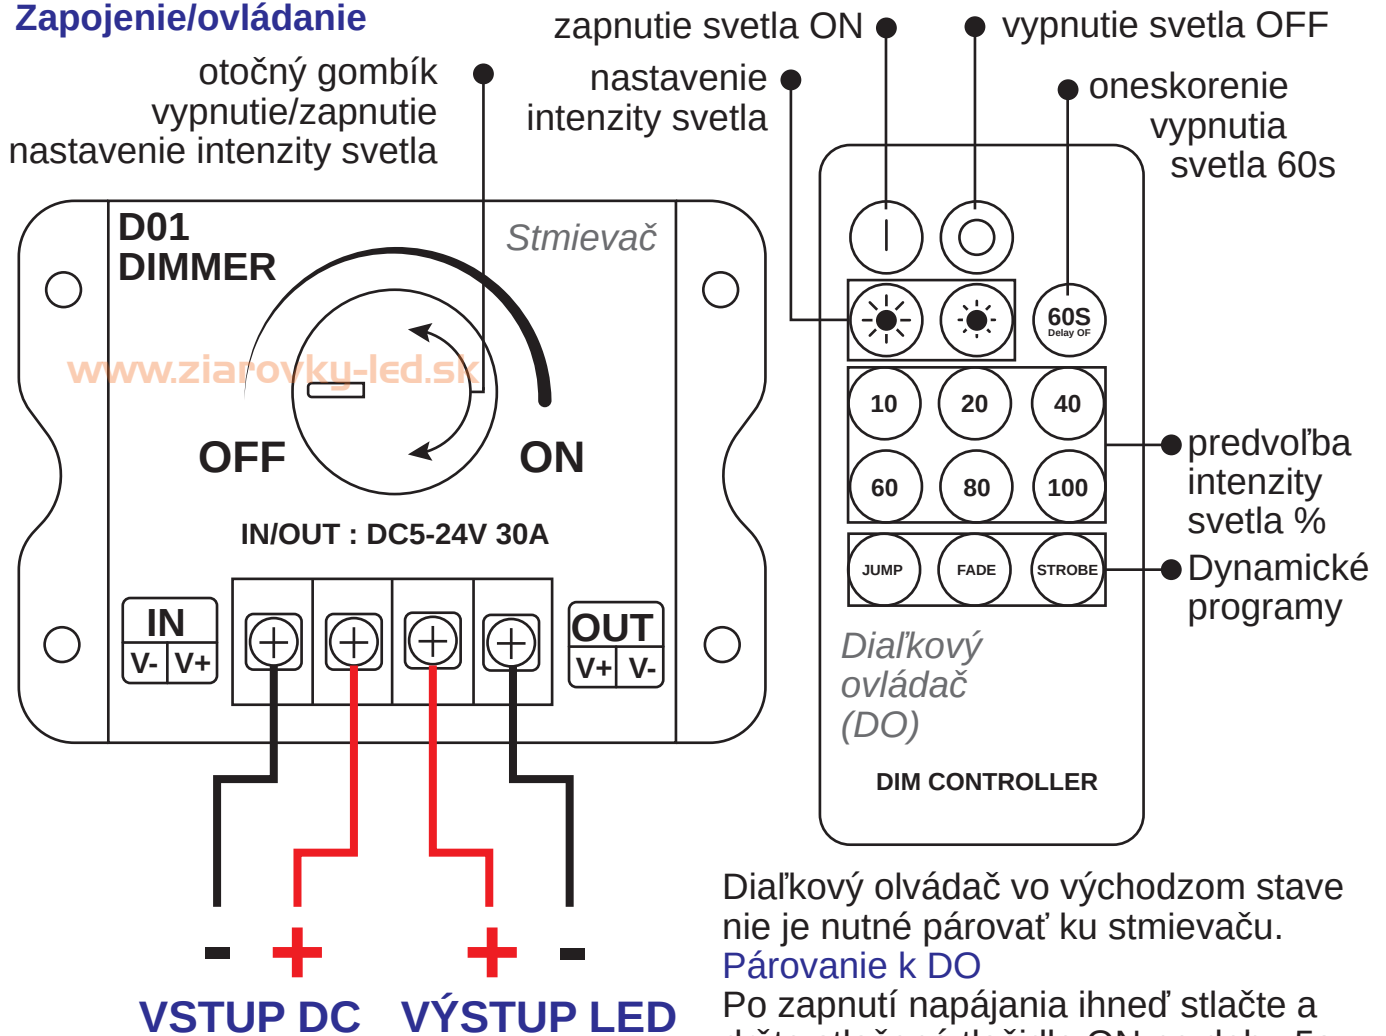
Zapojenie/ovládanie

otočný gombík
vypnutie/zapnutie
nastavenie intenzity svetla

zapnutie svetla ON

vypnutie svetla OFF

nastavenie
intenzity svetla

oneskorenie
vypnutia
svetla 60s

D01
DIMMER

Stmievač

www.ziarovky-led.sk

OFF

ON

IN/OUT : DC5-24V 30A

IN
V- V+

OUT
V+ V-

60S
Delay OF

10 20 40
60 80 100

JUMP FADE STROBE

predvoľba
intenzity
svetla %

Dynamické
programy

Diaľkový
ovládač
(DO)

DIM CONTROLLER

- + + -

VSTUP DC VÝSTUP LED

Diaľkový olvádač vo východzom stave nie je nutné párovať ku stmievaču.
Párovanie k DO
Po zapnutí napájania ihneď stlačte a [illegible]